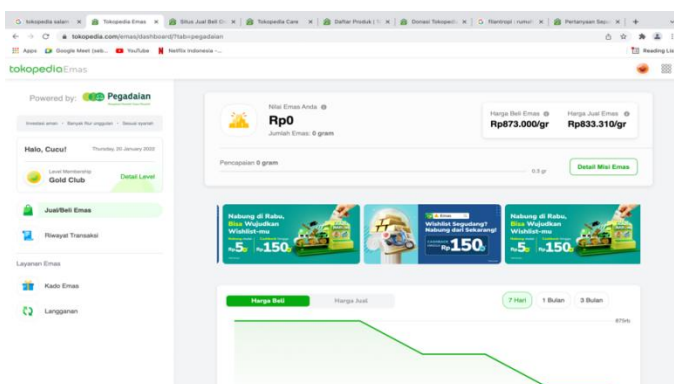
tokopedia salam | Tokopedia Emas | Situs Jual Beli On | Tokopedia Care | Daftar Produk | Donasi Tokopedia | filantropi : rumus | Pertanyaan Seput

tokopedia.com/emas/dashboard/?tab=pegadaian

Apps | Google Meet (seb... | YouTube | Netflix Indonesia -... | Reading List

tokopedia Emas

Powered by: Pegadaian

Investasi aman • Banyak fitur unggulan • Sesuai syariah

Halo, Cucu! Thursday, 20 January 2022

Level Membership Gold Club Detail Level

Jual/Beli Emas

Riwayat Transaksi

Layanan Emas

Kado Emas

Langganan

Nilai Emas Anda
Rp0
Jumlah Emas: 0 gram

Harga Beli Emas
Rp873.000/gr

Harga Jual Emas
Rp833.310/gr

Pencapaian 0 gram

0.5 gr

Detail Nilai Emas

Nabung di Rabu, Bisa Wujudkan Wishlist-mu Rp5 Rp150

Emas Wishlist Segudang? Nabung dari Sekarang! Rp150

Nabung di Rabu, Bisa Wujudkan Wishlist-mu Rp5 Rp150

Harga Beli | Harga Jual

7 Hari | 1 Bulan | 3 Bulan

875rb